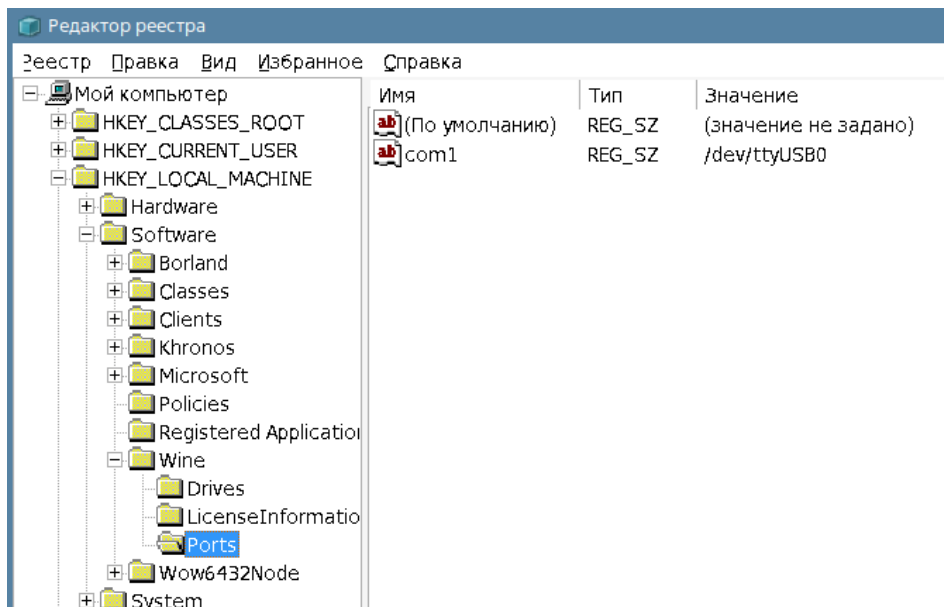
Редактор реестра

Реестр Правка Вид Избранное Справка

Мой компьютер
HKEY_CLASSES_ROOT
HKEY_CURRENT_USER
HKEY_LOCAL_MACHINE
Hardware
Software
Borland
Classes
Clients
Khronos
Microsoft
Policies
Registered Applicatio
Wine
Drives
LicenseInformatio
Ports
Wow6432Node
System

| Имя | Тип | Значение |
|---|---|---|
| (По умолчанию) | REG_SZ | (значение не задано) |
| com1 | REG_SZ | /dev/ttyUSB0 |